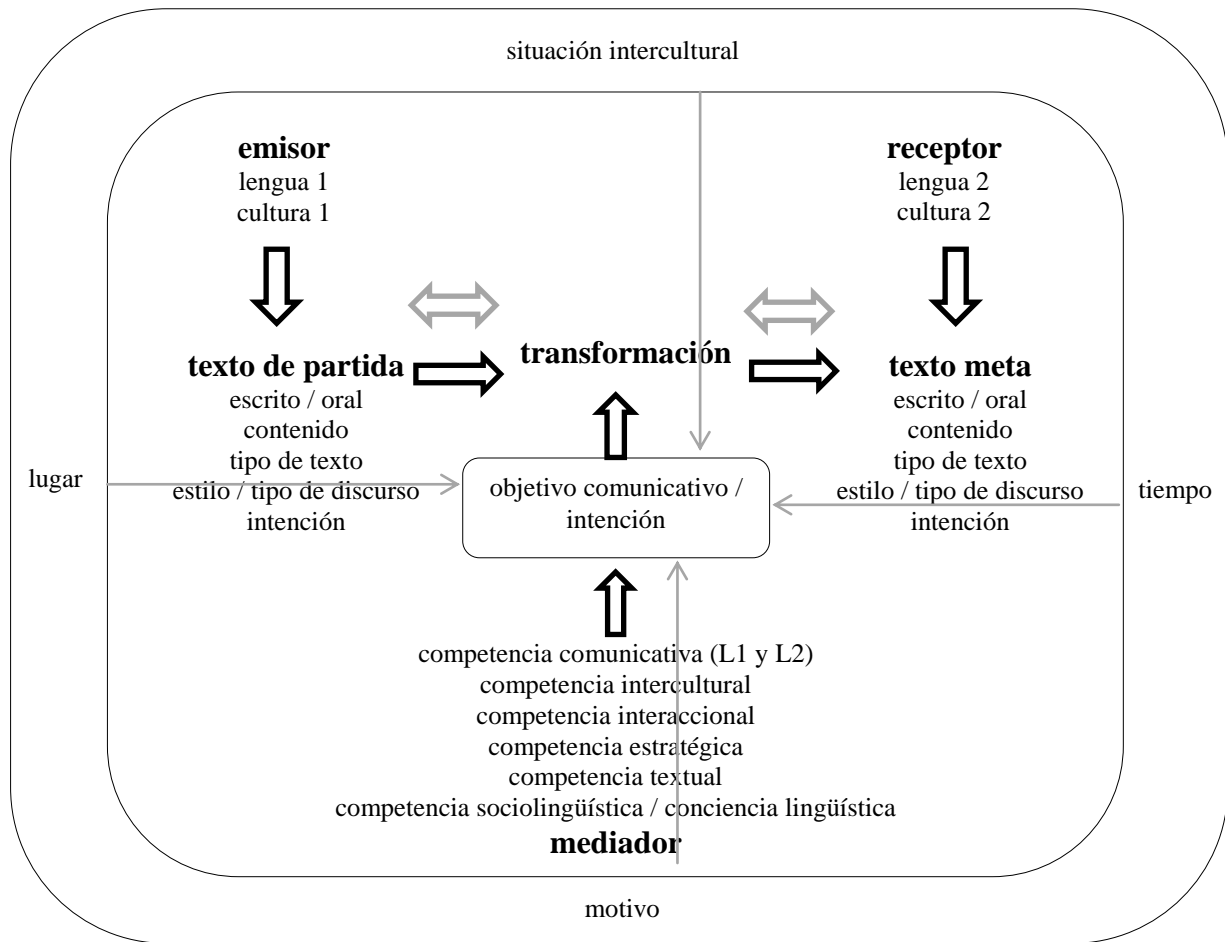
situación intercultural

emisor
lengua 1
cultura 1

receptor
lengua 2
cultura 2

texto de partida
escrito / oral
contenido
tipo de texto
estilo / tipo de discurso
intención

transformación

texto meta
escrito / oral
contenido
tipo de texto
estilo / tipo de discurso
intención

lugar

objetivo comunicativo / intención

tiempo

competencia comunicativa (L1 y L2)
competencia intercultural
competencia interaccional
competencia estratégica
competencia textual
competencia sociolingüística / conciencia lingüística
mediador

motivo